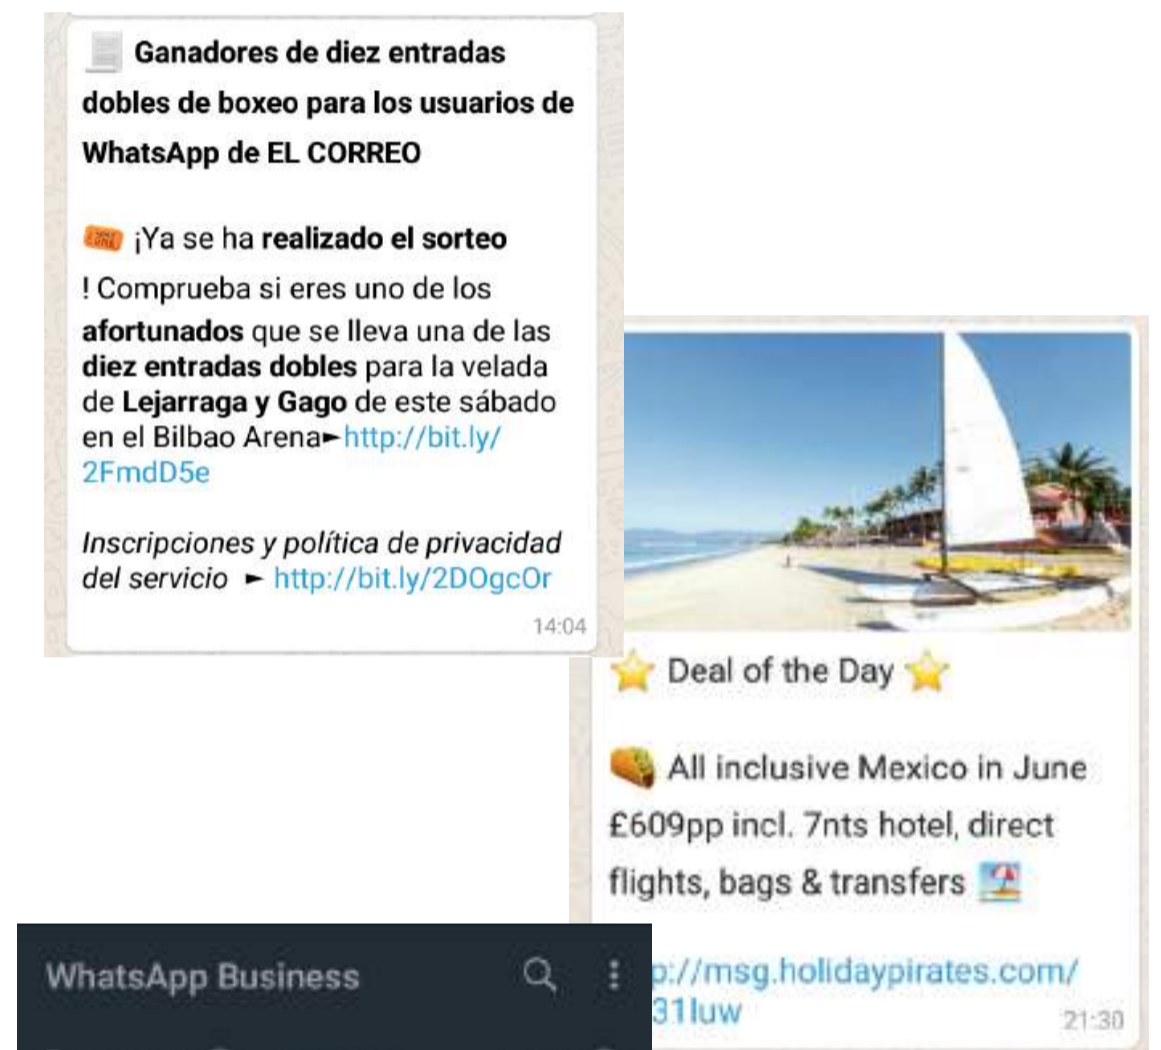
Ganadores de diez entradas dobles de boxeo para los usuarios de WhatsApp de EL CORREO

¡Ya se ha realizado el sorteo ! Comprueba si eres uno de los afortunados que se lleva una de las diez entradas dobles para la velada de Lejarraga y Gago de este sábado en el Bilbao Arena►http://bit.ly/2FmdD5e

Inscripciones y política de privacidad del servicio ► http://bit.ly/2DOgcOr

14:04

Deal of the Day

All inclusive Mexico in June £609pp incl. 7nts hotel, direct flights, bags & transfers

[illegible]p://msg.holidaypirates.com/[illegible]31luw

21:30

WhatsApp Business